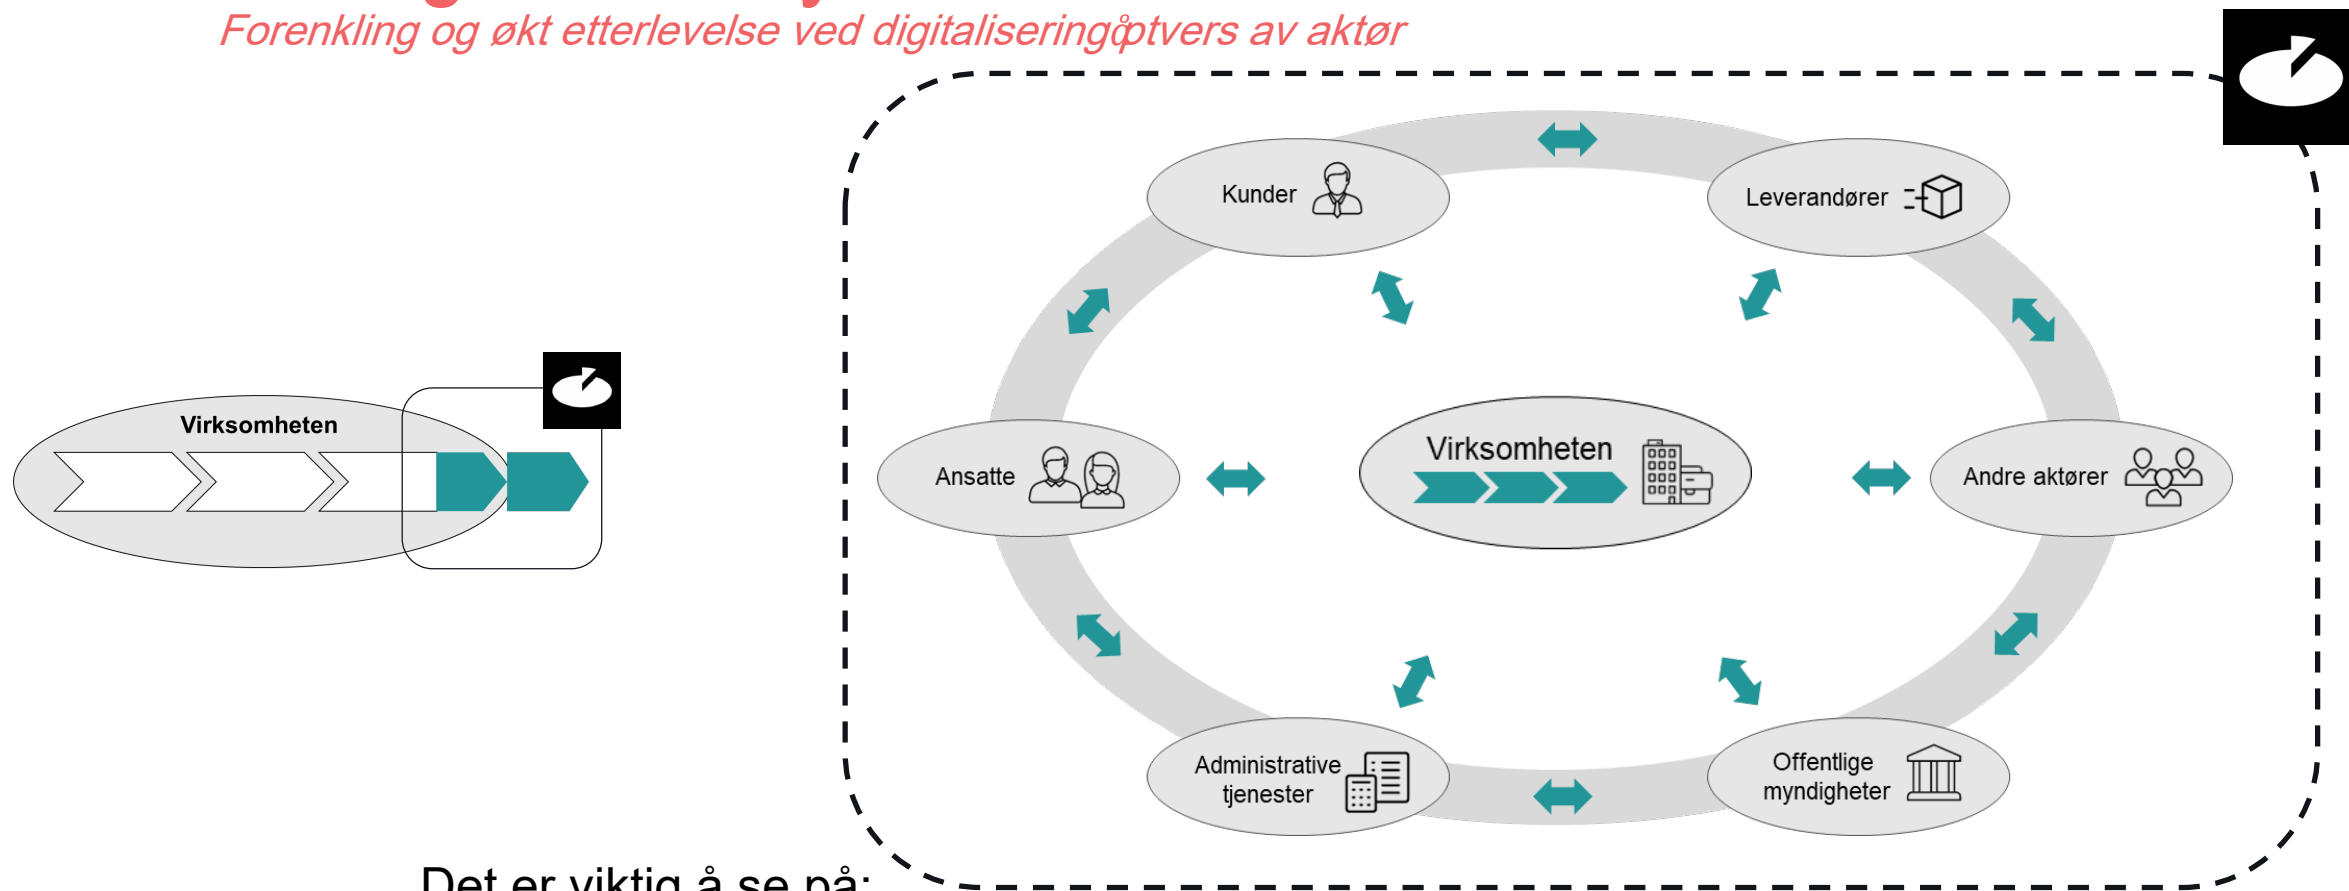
Forenkling og økt etterlevelse ved digitaliseringøptvers av aktør

Virksomheten

Kunder

Leverandører

Ansatte

Virksomheten

Andre aktører

Administrative tjenester

Offentlige myndigheter

Det er viktig å se på: